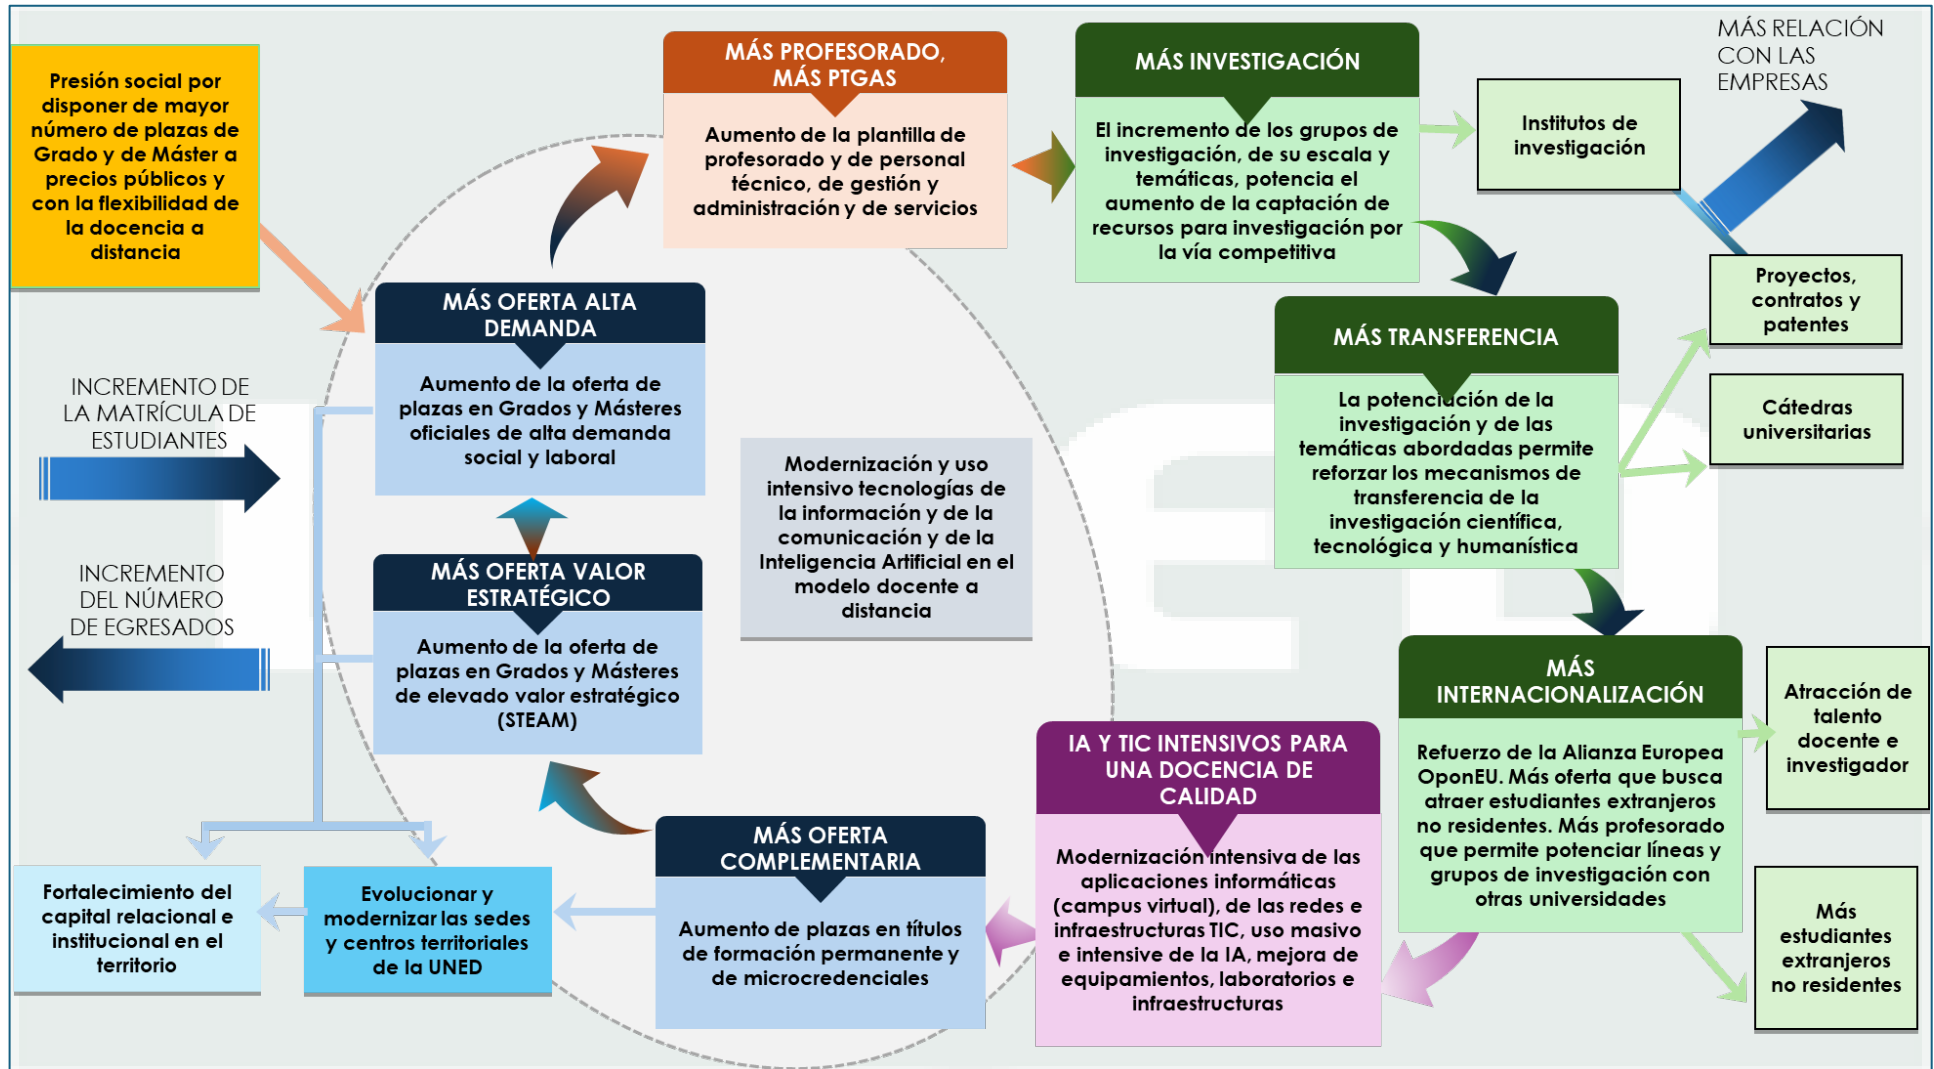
Presión social por disponer de mayor número de plazas de Grado y de Máster a precios públicos y con la flexibilidad de la docencia a distancia

MÁS PROFESORADO, MÁS PTGAS

Aumento de la plantilla de profesorado y de personal técnico, de gestión y administración y de servicios

MÁS INVESTIGACIÓN

El incremento de los grupos de investigación, de su escala y temáticas, potencia el aumento de la captación de recursos para investigación por la vía competitiva

Institutos de investigación

MÁS RELACIÓN CON LAS EMPRESAS

Proyectos, contratos y patentes

Cátedras universitarias

MÁS TRANSFERENCIA

La potenciación de la investigación y de las temáticas abordadas permite reforzar los mecanismos de transferencia de la investigación científica, tecnológica y humanística

MÁS OFERTA ALTA DEMANDA

Aumento de la oferta de plazas en Grados y Másteres oficiales de alta demanda social y laboral

INCREMENTO DE LA MATRÍCULA DE ESTUDIANTES

INCREMENTO DEL NÚMERO DE EGRESADOS

Modernización y uso intensivo tecnologías de la información y de la comunicación y de la Inteligencia Artificial en el modelo docente a distancia

MÁS OFERTA VALOR ESTRATÉGICO

Aumento de la oferta de plazas en Grados y Másteres de elevado valor estratégico (STEAM)

MÁS INTERNACIONALIZACIÓN

Refuerzo de la Alianza Europea OponEU. Más oferta que busca atraer estudiantes extranjeros no residentes. Más profesorado que permite potenciar líneas y grupos de investigación con otras universidades

Atracción de talento docente e investigador

Más estudiantes extranjeros no residentes

IA Y TIC INTENSIVOS PARA UNA DOCENCIA DE CALIDAD

Modernización intensiva de las aplicaciones informáticas (campus virtual), de las redes e infraestructuras TIC, uso masivo e intensive de la IA, mejora de equipamientos, laboratorios e infraestructuras

MÁS OFERTA COMPLEMENTARIA

Aumento de plazas en títulos de formación permanente y de microcredenciales

Evolucionar y modernizar las sedes y centros territoriales de la UNED

Fortalecimiento del capital relacional e institucional en el territorio